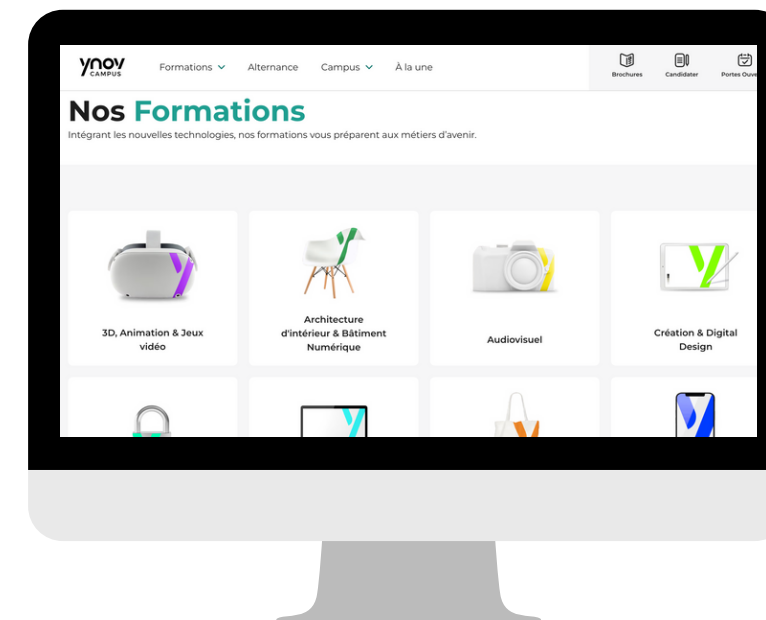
ynov CAMPUS

Formations Alternance Campus À la une

Brochures Candidater Portes Ouve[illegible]

Nos Formations

Intégrant les nouvelles technologies, nos formations vous préparent aux métiers d'avenir.

3D, Animation & Jeux vidéo

Architecture d'intérieur & Bâtiment Numérique

Audiovisuel

Création & Digital Design